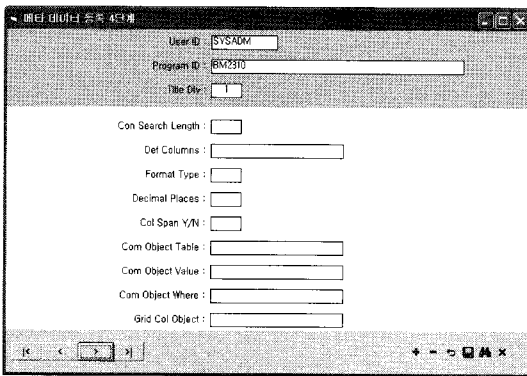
메타 데이터 등록 4단계

User ID : SYSADM

Program ID : BM2310

Title Div : 1

Con Search Length :

Def Columns :

Format Type :

Decimal Places :

Col Span Y/N :

Com Object Table :

Com Object Value :

Com Object Where :

Grid Col Object :

|< < > >|

+ - ×